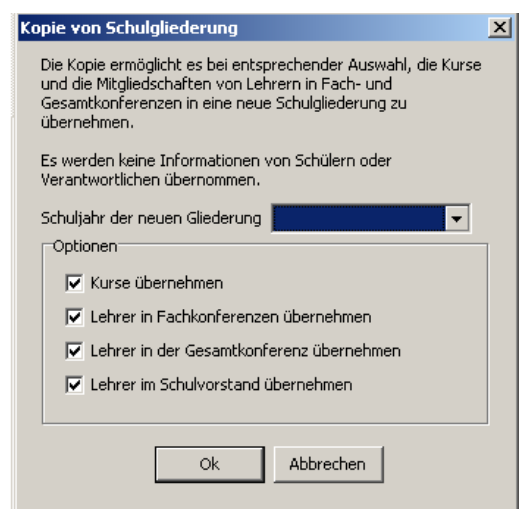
Kopie von Schulgliederung

Die Kopie ermöglicht es bei entsprechender Auswahl, die Kurse und die Mitgliedschaften von Lehrern in Fach- und Gesamtkonferenzen in eine neue Schulgliederung zu übernehmen.

Es werden keine Informationen von Schülern oder Verantwortlichen übernommen.

Schuljahr der neuen Gliederung

Optionen

Kurse übernehmen

Lehrer in Fachkonferenzen übernehmen

Lehrer in der Gesamtkonferenz übernehmen

Lehrer im Schulvorstand übernehmen

Ok

Abbrechen